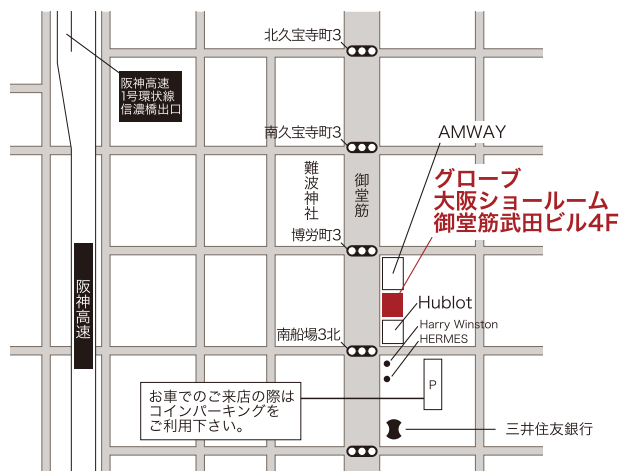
北久宝寺町3

阪神高速
1号環状線
信濃橋出口

南久宝寺町3

AMWAY

難波神社

御堂筋

グローブ
大阪ショールーム
御堂筋武田ビル4F

博労町3

阪神高速

Hublot

Harry Winston
HERMES

南船場3北

P

お車でのご来店の際は
コインパーキングを
ご利用下さい。

三井住友銀行